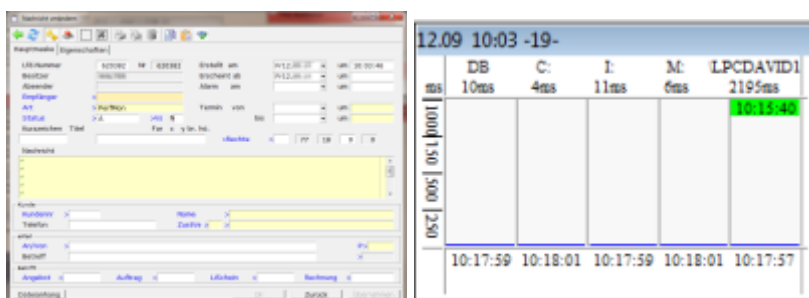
Nachricht ändern

Hauptmaske | Eigenschaften

LfdNummer
Besitzer
Absender
Empfänger
Art
Status
Kurzzeichen Titel

Erstellt am
Erscheint ab
Alarm am

Termin von
bis

Nachricht

Kunde
Kundennr
Telefon
Name
Zusatz

Artikel
Bezugsz

Belege
Angebot
Auftrag
Lieferschein
Rechnung

Datenrettung
OK
Zurück

12.09 10:03 -19-

| ms | DB 10ms | C: 4ms | I: 11ms | M: 6ms | LPCDAVID1 2195ms |
|---|---|---|---|---|---|
| 1000 150 500 250 | | | | | 10:15:40 |
| | 10:17:59 | 10:18:01 | 10:17:59 | 10:18:01 | 10:17:57 |